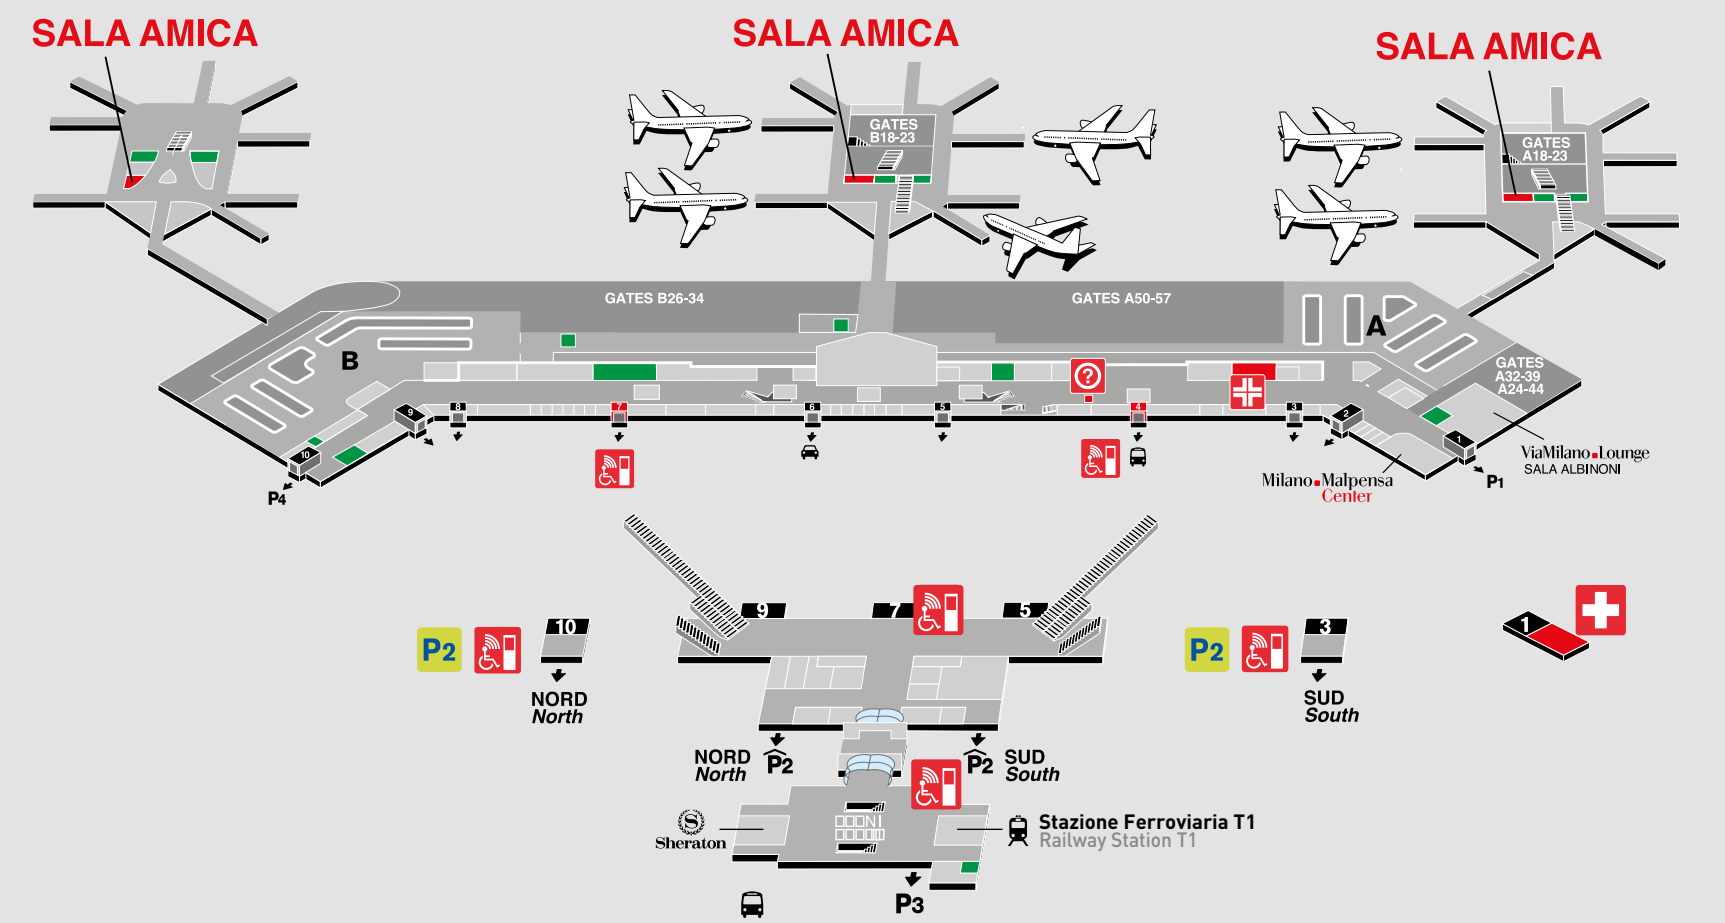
SALA AMICA

SALA AMICA

SALA AMICA

GATES B18-23

GATES A18-23

GATES B26-34

GATES A50-57

B

A

GATES A32-39 A24-44

9 8 7 6 5 4 3 2 1 10

P4

P1

ViaMilano Lounge
SALA ALBINONI

Milano Malpensa Center

9 7 5

P2

10

NORD
North

P2

3

SUD
South

1

NORD
North

P2

P2

SUD
South

Sheraton

Stazione Ferroviaria T1
Railway Station T1

P3